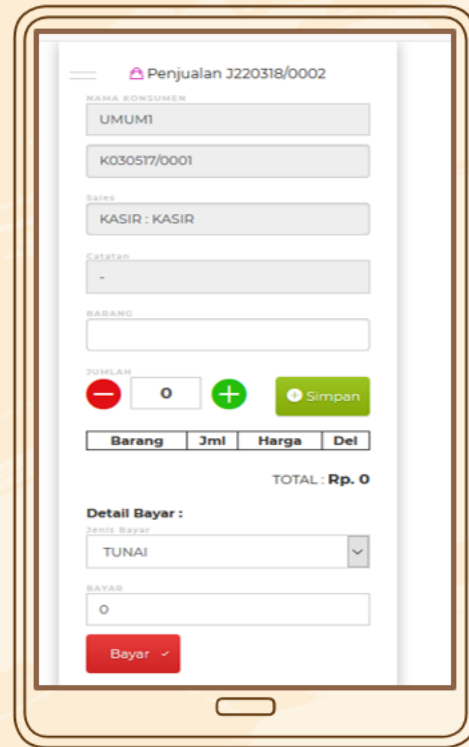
Penjualan J220318/0002

NAMA KONSUMEN

UMUM1

K030517/0001

Sales

KASIR : KASIR

Catatan

-

BARANG

JUMLAH

0

Simpan

| Barang | Jml | Harga | Del |
|---|---|---|---|

TOTAL : Rp. 0

Detail Bayar :

Jenis Bayar

TUNAI

BAYAR

0

Bayar